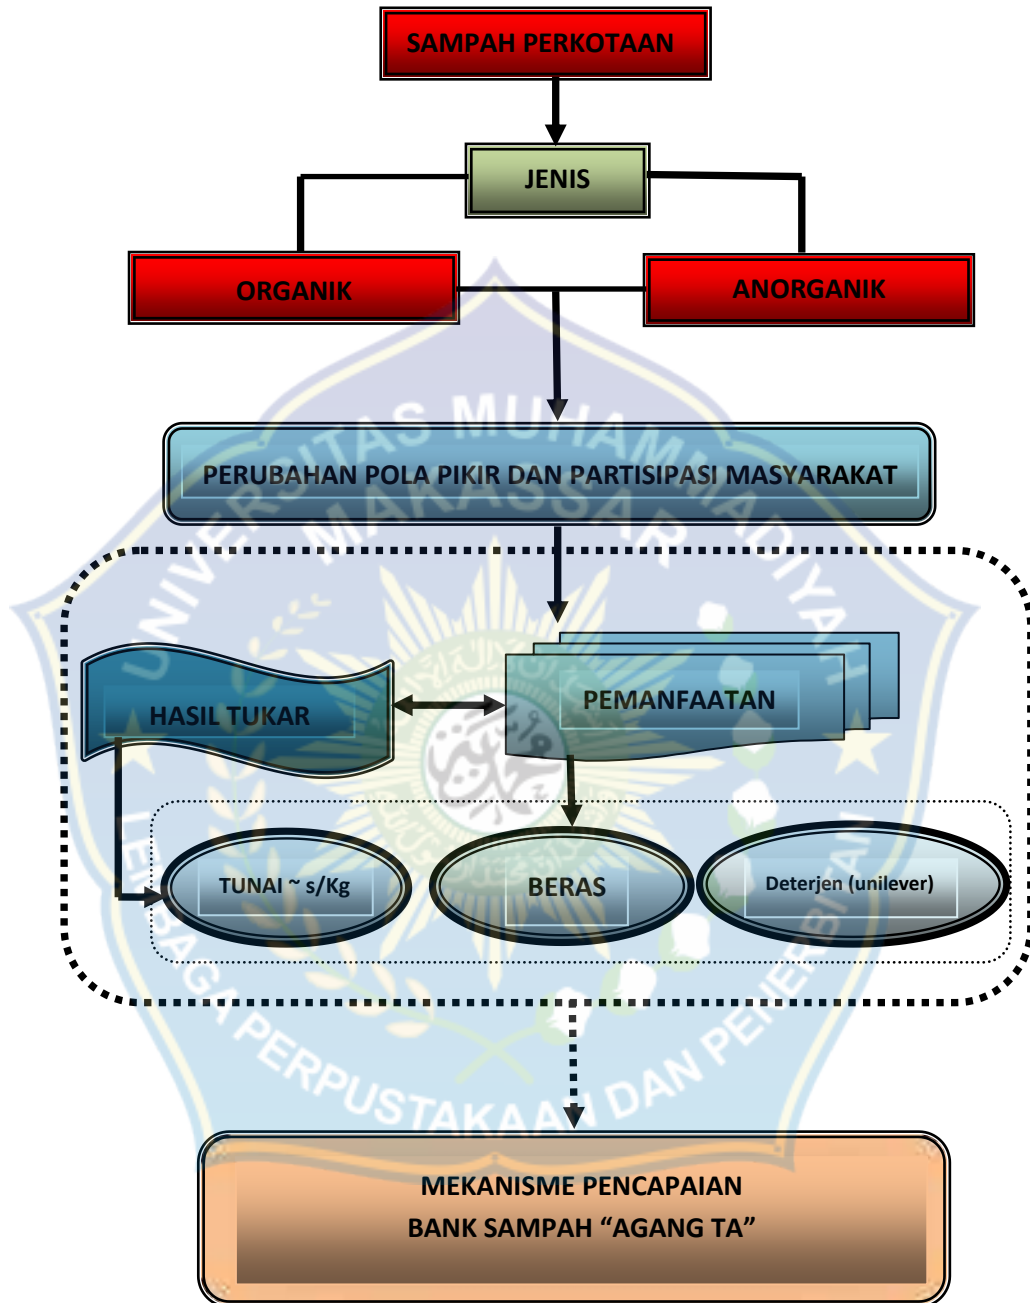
SAMPAH PERKOTAAN

JENIS

ORGANIK

ANORGANIK

PERUBAHAN POLA PIKIR DAN PARTISIPASI MASYARAKAT

HASIL TUKAR

PEMANFAATAN

TUNAI ~ s/Kg

BERAS

Deterjen (unilever)

MEKANISME PENCAPAIAN
BANK SAMPAH "AGANG TA"

UNIVERSITAS MUHAMMADIYAH MAKASSAR
LEMBAGA PERPUSTAKAAN DAN PENERBITAN